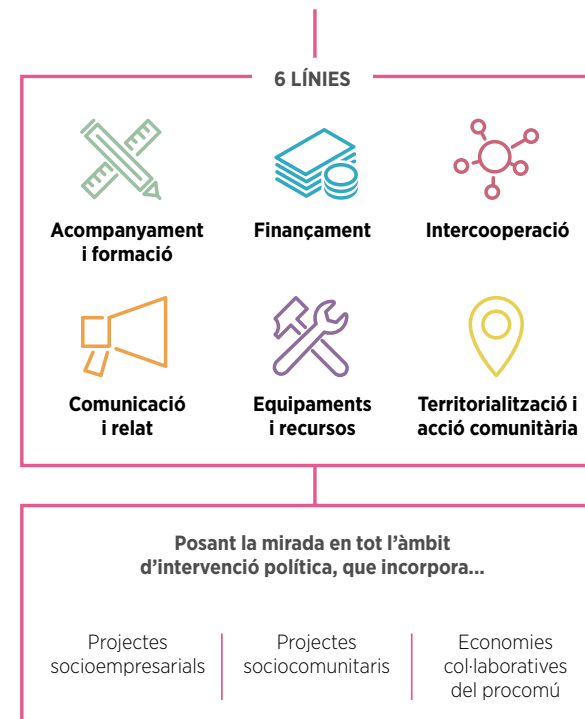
6 LÍNIES

Acompanyament i formació

Finançament

Intercooperació

Comunicació i relat

Equipaments i recursos

Territorialització i acció comunitària

Posant la mirada en tot l'àmbit d'intervenció política, que incorpora...

Projectes socioempresarials

Projectes sociocomunitaris

Economies col·laboratives del procomú